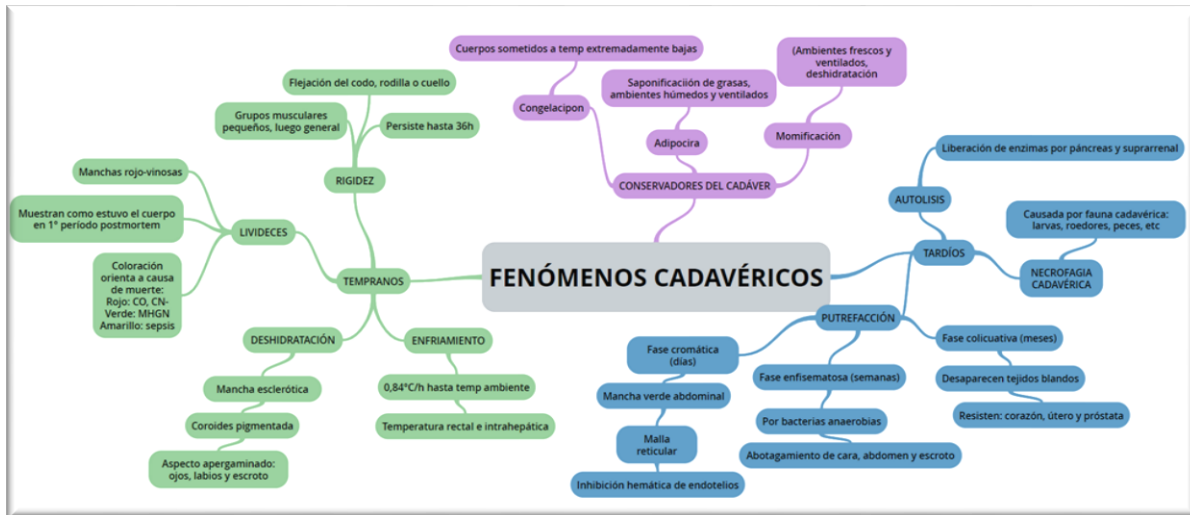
FENÓMENOS CADAVÉRICOS

TEMPRANOS

RIGIDEZ

Flejación del codo, rodilla o cuello

Grupos musculares pequeños, luego general

Persiste hasta 36h

LIVIDECES

Manchas rojo-vinosas

Muestran como estuvo el cuerpo en 1° período postmortem

Coloración orienta a causa de muerte: Rojo: CO, CN- Verde: MHGN Amarillo: sepsis

DESHIDRATACIÓN

Mancha esclerótica

Coroides pigmentada

Aspecto apergaminado: ojos, labios y escroto

ENFRIAMIENTO

0,84°C/h hasta temp ambiente

Temperatura rectal e intrahepática

CONSERVADORES DEL CADÁVER

Congelacipon

Cuerpos sometidos a temp extremadamente bajas

Adipocira

Saponificación de grasas, ambientes húmedos y ventilados

Momificación

(Ambientes frescos y ventilados, deshidratación

TARDÍOS

AUTOLISIS

Liberación de enzimas por páncreas y suprarrenal

NECROFAGIA CADAVÉRICA

Causada por fauna cadavérica: larvas, roedores, peces, etc

PUTREFACCIÓN

Fase cromática (días)

Mancha verde abdominal

Malla reticular

Inhibición hemática de endotelios

Fase enfisematosa (semanas)

Por bacterias anaerobias

Abotagamiento de cara, abdomen y escroto

Fase colicuativa (meses)

Desaparecen tejidos blandos

Resisten: corazón, útero y próstata